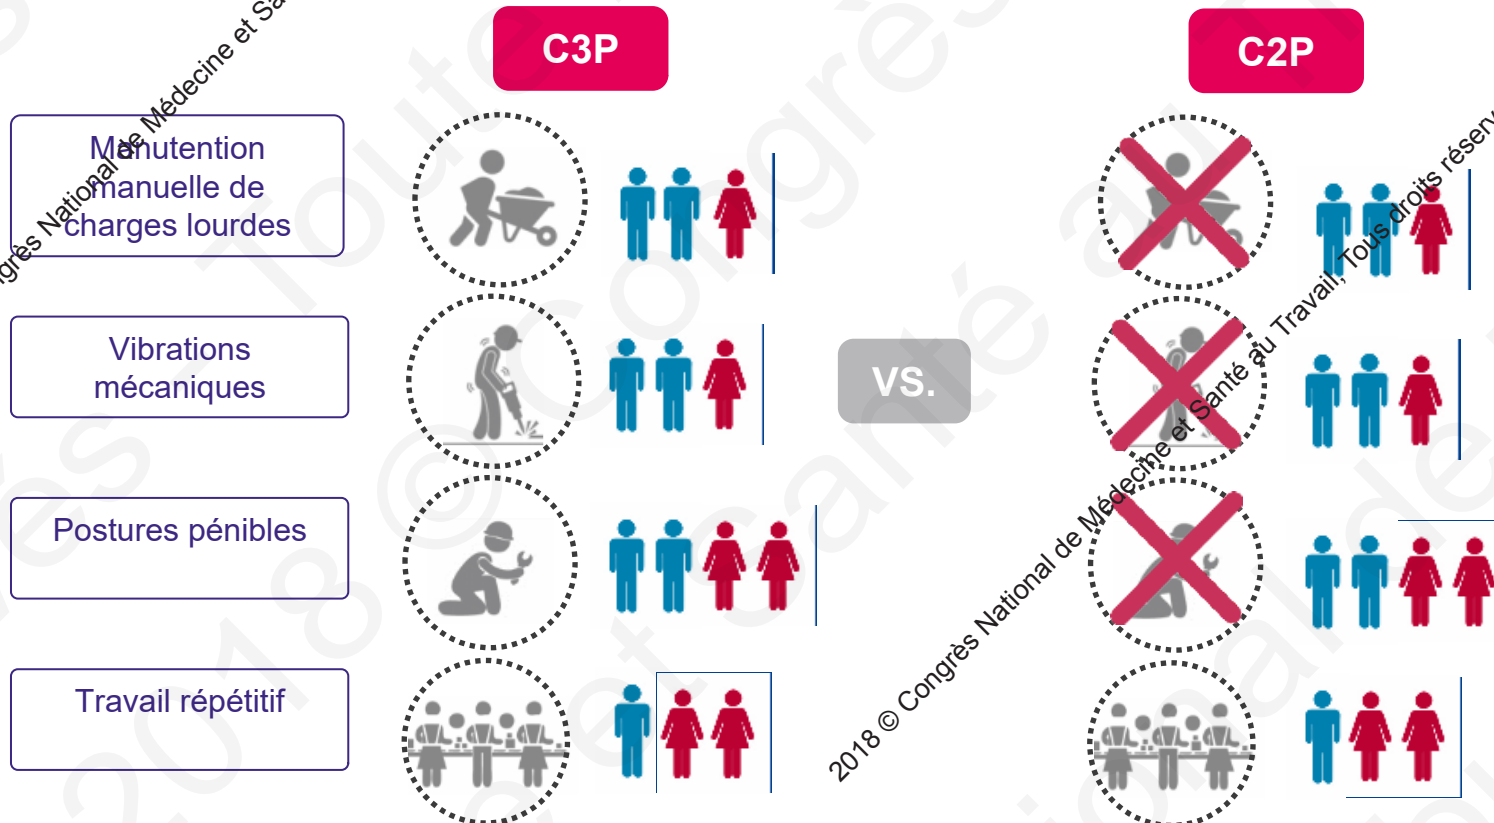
C3P

C2P

Manutention manuelle de charges lourdes

Vibrations mécaniques

Postures pénibles

Travail répétitif

VS.

grès National de Médecine et Sa

2018 © Congrès National de Médecine et Santé au Travail, Tous droits réserv